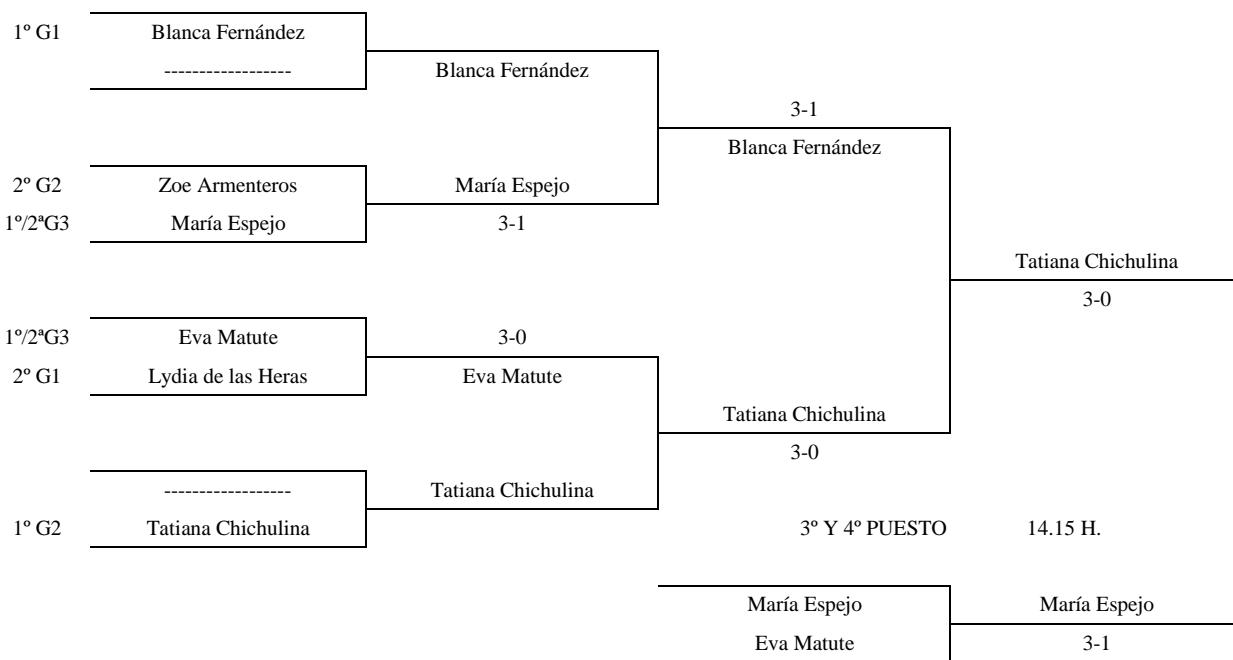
1º G1 Blanca Fernández
------------------
Blanca Fernández
3-1
Blanca Fernández
2º G2 Zoe Armenteros
María Espejo
1º/2ªG3 María Espejo
3-1
Tatiana Chichulina
3-0
1º/2ªG3 Eva Matute
3-0
2º G1 Lydia de las Heras
Eva Matute
Tatiana Chichulina
3-0
------------------
Tatiana Chichulina
1º G2 Tatiana Chichulina
3º Y 4º PUESTO 14.15 H.
María Espejo
María Espejo
Eva Matute
3-1